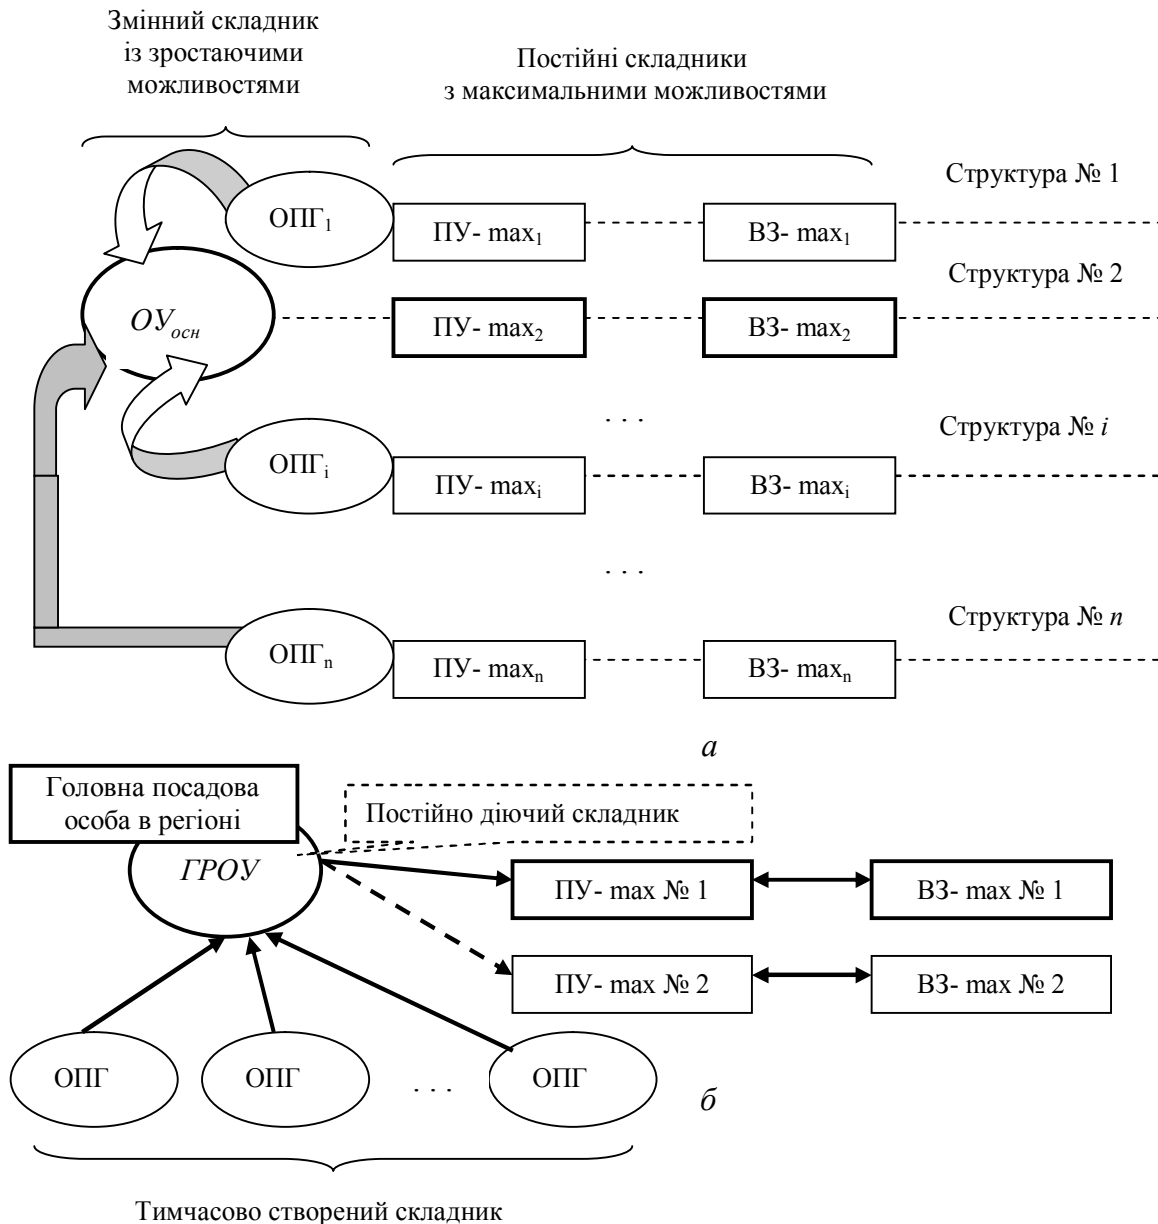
Змінний складник із зростаючими можливостями

Постійні складники з максимальними можливостями

Структура № 1

$ОПГ_1$

ПУ- $max_1$

ВЗ- $max_1$

Структура № 2

$ОУ_{осн}$

ПУ- $max_2$

ВЗ- $max_2$

. . .

Структура № $i$

$ОПГ_i$

ПУ- $max_i$

ВЗ- $max_i$

. . .

Структура № $n$

$ОПГ_n$

ПУ- $max_n$

ВЗ- $max_n$

*а*

Головна посадова особа в регіоні

Постійно діючий складник

*ГРОУ*

ПУ- max № 1

ВЗ- max № 1

ПУ- max № 2

ВЗ- max № 2

ОПГ

ОПГ

. . .

ОПГ

*б*

Тимчасово створений складник